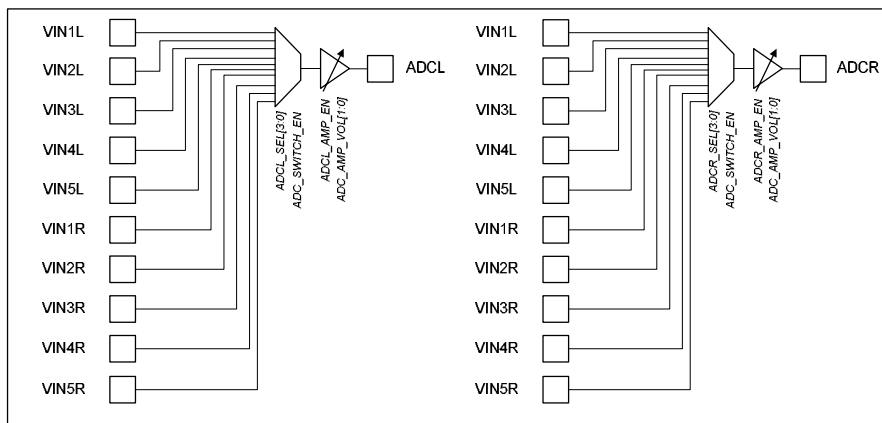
VIN1L
VIN2L
VIN3L
VIN4L
VIN5L
VIN1R
VIN2R
VIN3R
VIN4R
VIN5R

ADCL_SEL[3:0]
ADC_SWITCH_EN
ADCL_AMP_EN
ADC_AMP_VOL[1:0]

ADCL

VIN1L
VIN2L
VIN3L
VIN4L
VIN5L
VIN1R
VIN2R
VIN3R
VIN4R
VIN5R

ADCR_SEL[3:0]
ADC_SWITCH_EN
ADCR_AMP_EN
ADC_AMP_VOL[1:0]

ADCR